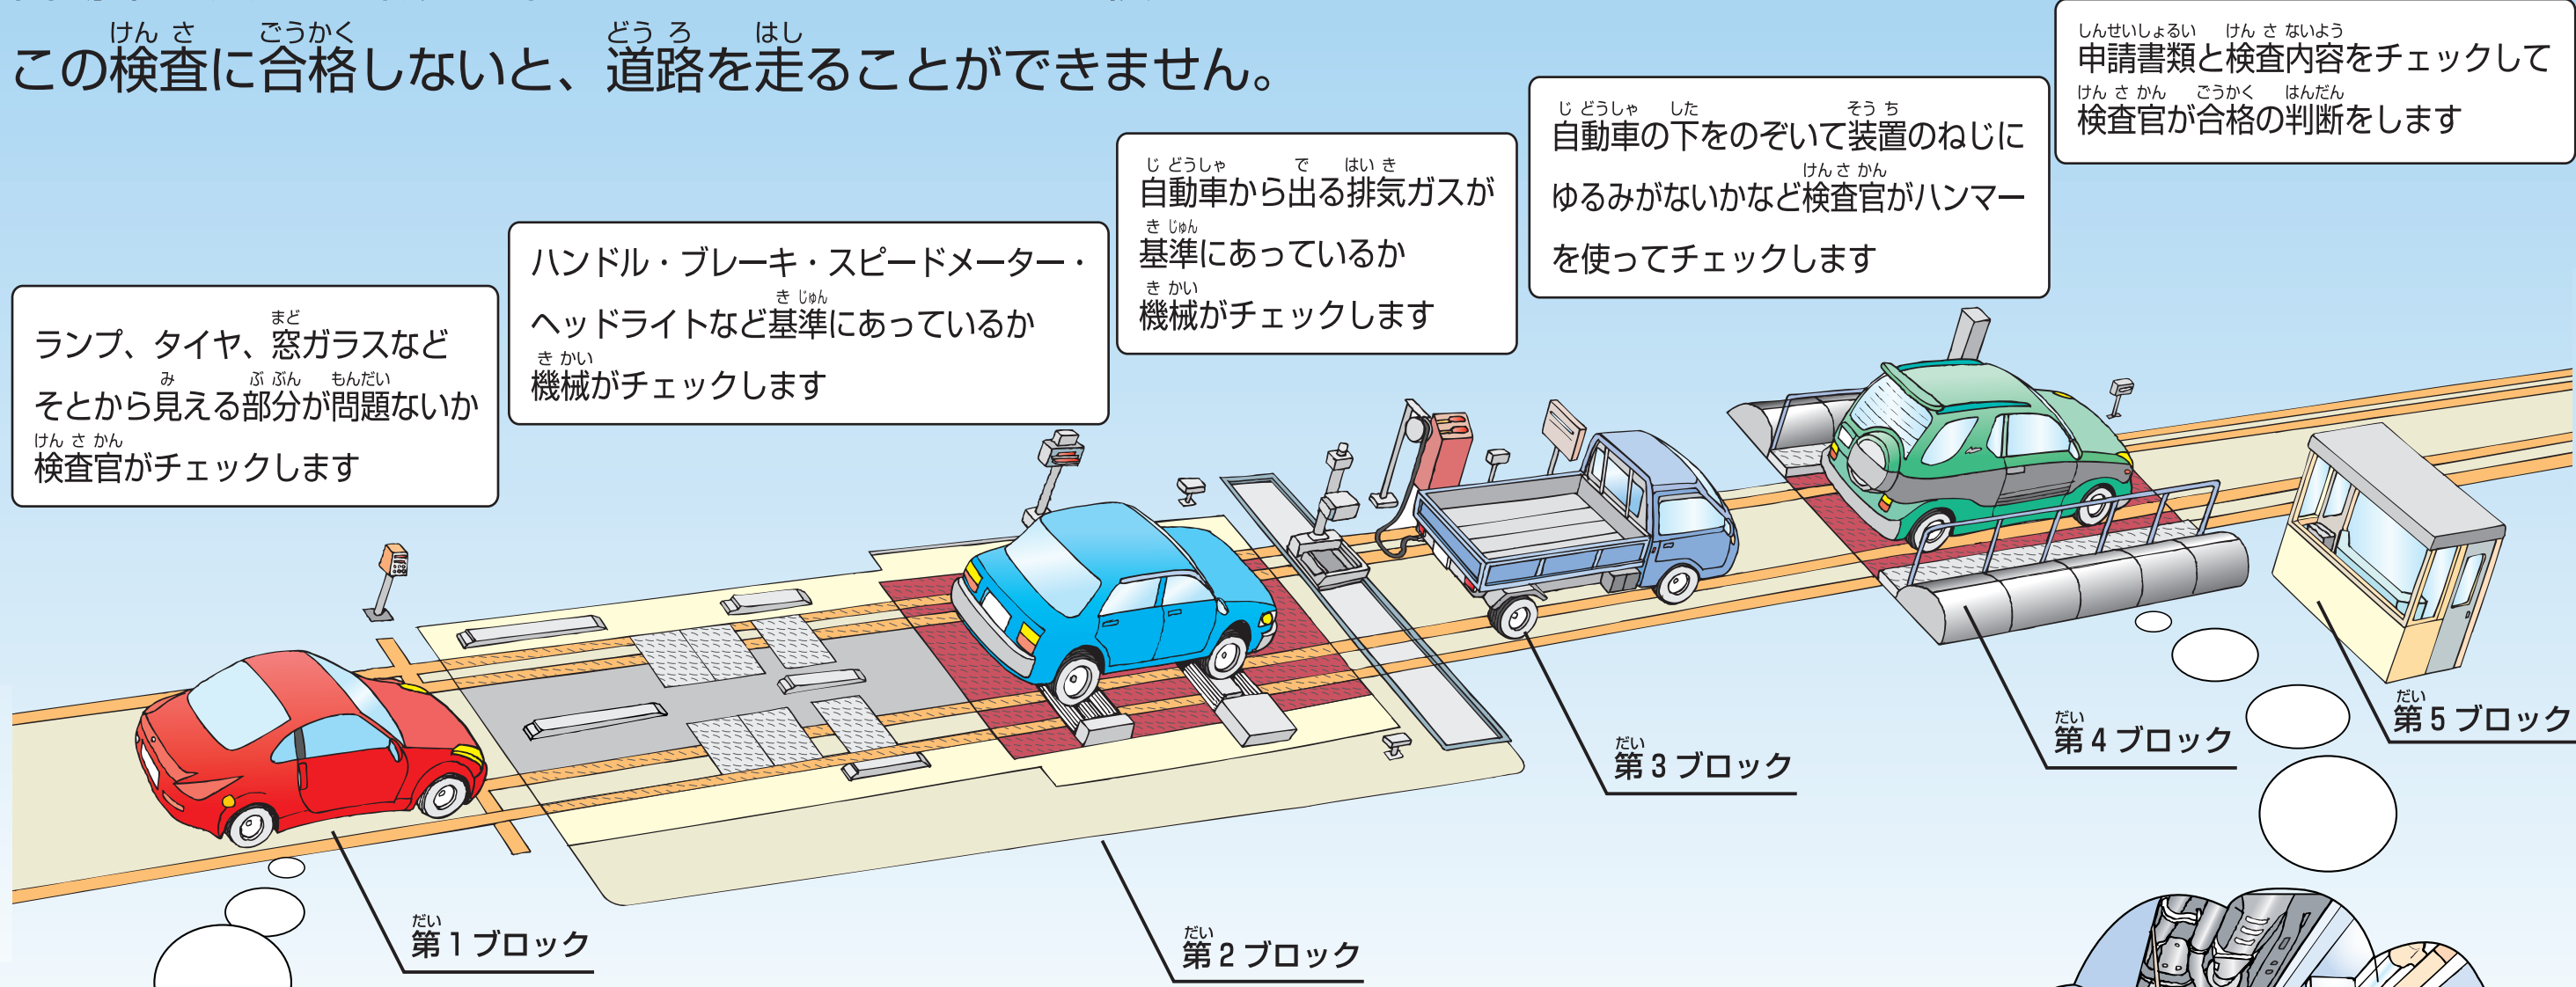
この検査に合格しないと、道路を走ることができません。

申請書類と検査内容をチェックして検査官が合格の判断をします

自動車の下をのぞいて装置のねじにゆるみがないかなど検査官がハンマーを使ってチェックします

自動車から出る排気ガスが基準にあっているか機械がチェックします

ハンドル・ブレーキ・スピードメーター・ヘッドライトなど基準にあっているか機械がチェックします

ランプ、タイヤ、窓ガラスなどそとから見える部分が問題ないか検査官がチェックします

第5ブロック

第4ブロック

第3ブロック

第2ブロック

第1ブロック